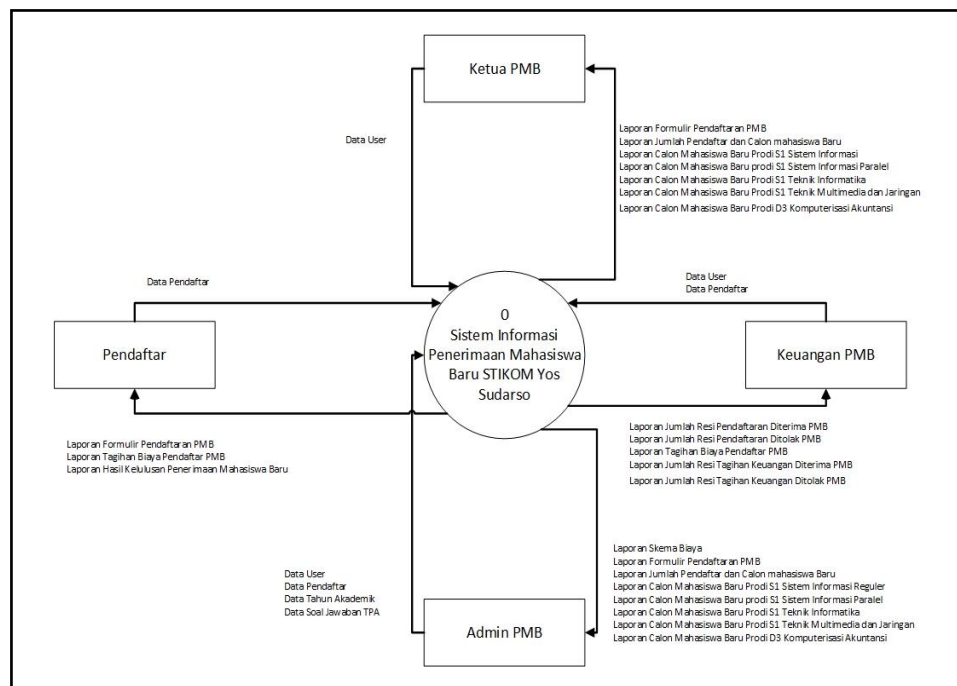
Ketua PMB

Data User

Laporan Formulir Pendaftaran PMB
Laporan Jumlah Pendaftar dan Calon mahasiswa Baru
Laporan Calon Mahasiswa Baru Prodi S1 Sistem Informasi
Laporan Calon Mahasiswa Baru prodi S1 Sistem Informasi Paralel
Laporan Calon Mahasiswa Baru Prodi S1 Teknik Informatika
Laporan Calon Mahasiswa Baru Prodi S1 Teknik Multimedia dan Jaringan
Laporan Calon Mahasiswa Baru Prodi D3 Komputerisasi Akuntansi

Data Pendaftar

Data User
Data Pendaftar

0
Sistem Informasi Penerimaan Mahasiswa Baru STIKOM Yos Sudarso

Pendaftar

Keuangan PMB

Laporan Formulir Pendaftaran PMB
Laporan Tagihan Biaya Pendaftar PMB
Laporan Hasil Kelulusan Penerimaan Mahasiswa Baru

Laporan Jumlah Resi Pendaftaran Diterima PMB
Laporan Jumlah Resi Pendaftaran Ditolak PMB
Laporan Tagihan Biaya Pendaftar PMB
Laporan Jumlah Resi Tagihan Keuangan Diterima PMB
Laporan Jumlah Resi Tagihan Keuangan Ditolak PMB

Laporan Skema Biaya
Laporan Formulir Pendaftaran PMB
Laporan Jumlah Pendaftar dan Calon mahasiswa Baru
Laporan Calon Mahasiswa Baru Prodi S1 Sistem Informasi Reguler
Laporan Calon Mahasiswa Baru prodi S1 Sistem Informasi Paralel
Laporan Calon Mahasiswa Baru Prodi S1 Teknik Informatika
Laporan Calon Mahasiswa Baru Prodi S1 Teknik Multimedia dan Jaringan
Laporan Calon Mahasiswa Baru Prodi D3 Komputerisasi Akuntansi

Data User
Data Pendaftar
Data Tahun Akademik
Data Soal Jawaban TPA

Admin PMB